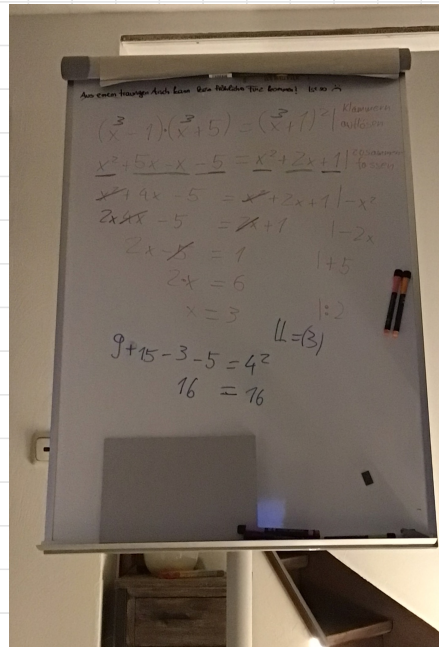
Aus einem traurigen Auch kann kein fröhlicher Furz kommen! Luther

$(\overset{3}{x}-1)\cdot(\overset{3}{x}+5) = (\overset{3}{x}+1)^2$ | Klammern auflösen

$x^2+5x-x-5 = x^2+2x+1$ | zusammenfassen

$x^2+4x-5 = x^2+2x+1$ | $-x^2$

$2x+2x-5 = 2x+1$

$2x-5 = 1$ | $-2x$

$2\cdot x = 6$ | $+5$

$x = 3$ | $:2$

$\mathbb{L}=\{3\}$

$9+15-3-5=4^2$

$16 = 16$